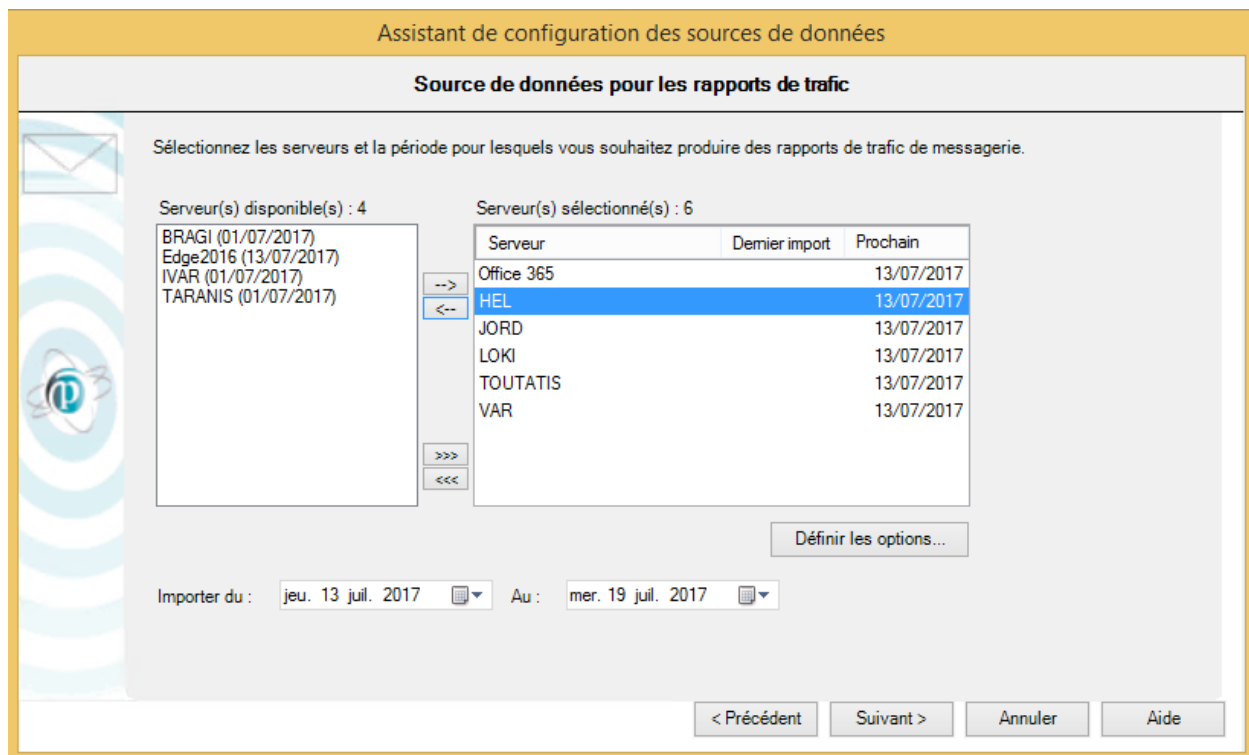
Assistant de configuration des sources de données

Source de données pour les rapports de trafic

Sélectionnez les serveurs et la période pour lesquels vous souhaitez produire des rapports de trafic de messagerie.

Serveur(s) disponible(s) : 4

BRAGI (01/07/2017)
Edge2016 (13/07/2017)
IVAR (01/07/2017)
TARANIS (01/07/2017)

-->
<--
>>>
<<<

Serveur(s) sélectionné(s) : 6

| Serveur | Dernier import | Prochain |
|---|---|---|
| Office 365 | | 13/07/2017 |
| HEL | | 13/07/2017 |
| JORD | | 13/07/2017 |
| LOKI | | 13/07/2017 |
| TOUTATIS | | 13/07/2017 |
| VAR | | 13/07/2017 |

Définir les options...

Importer du : jeu. 13 juil. 2017 Au : mer. 19 juil. 2017

< Précédent Suivant > Annuler Aide